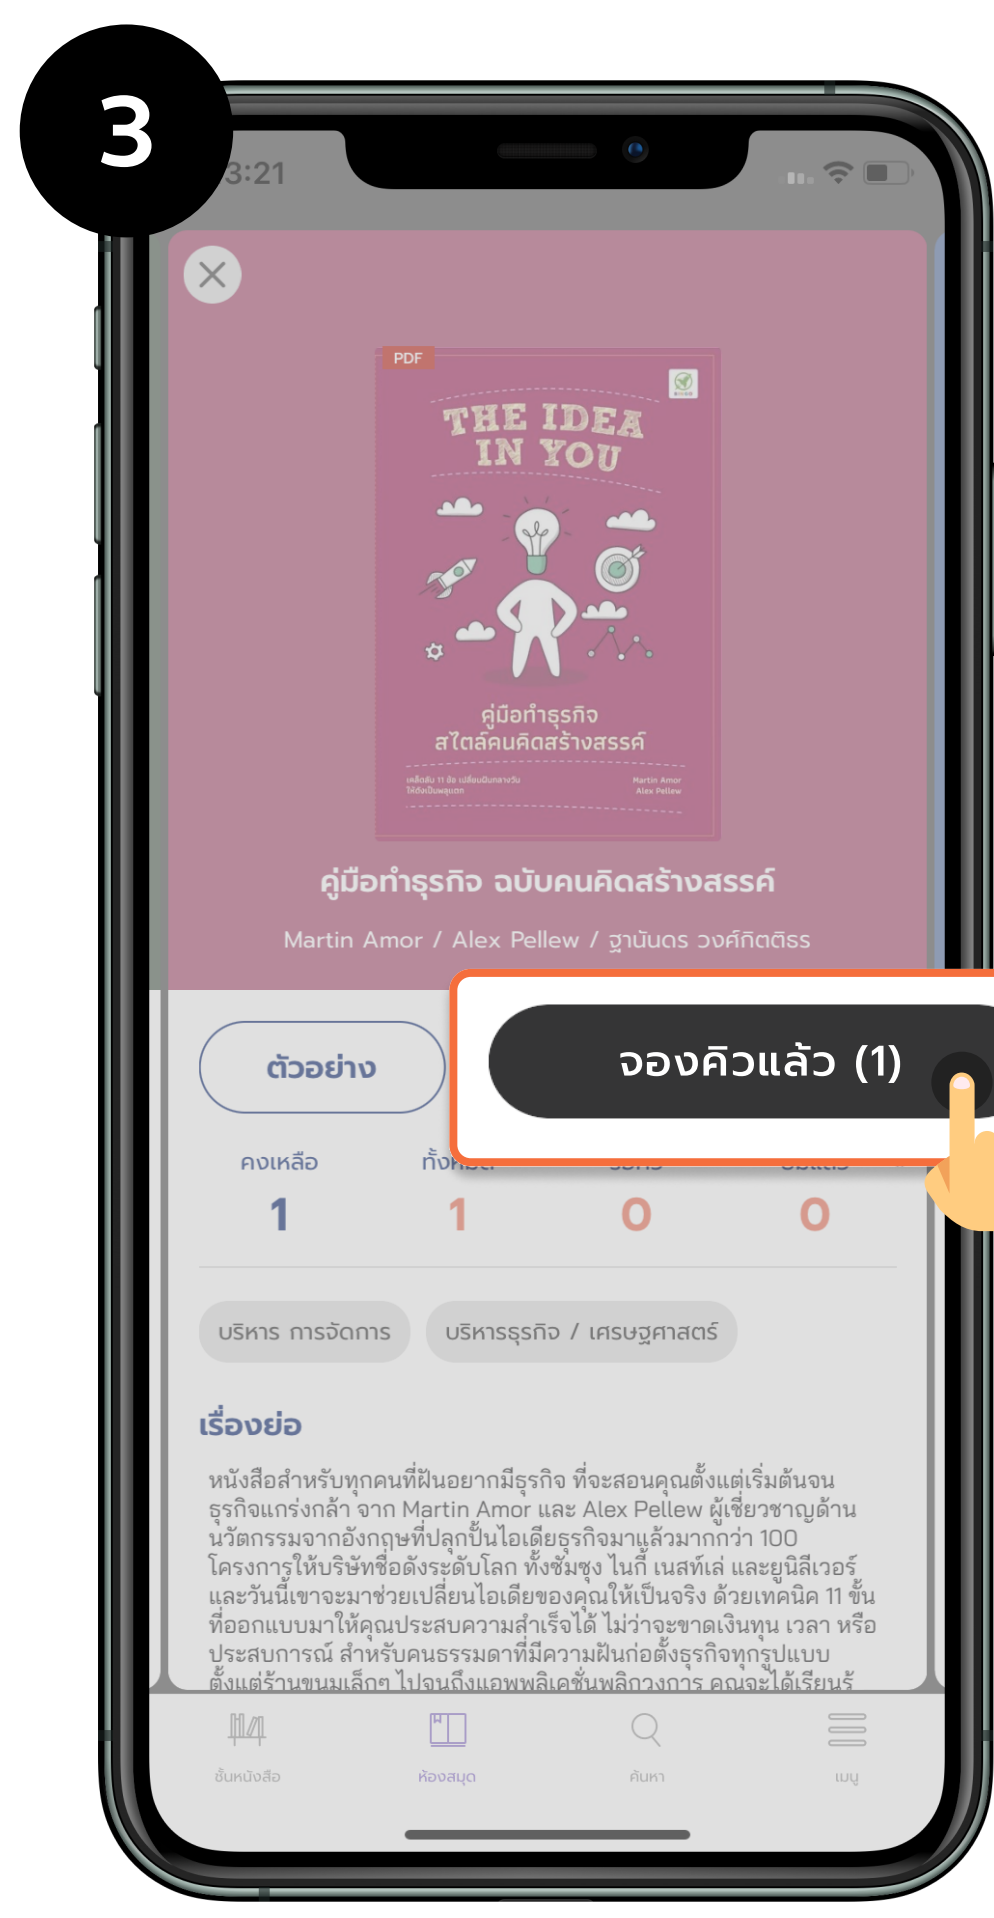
3

3:21

PDF

THE IDEA IN YOU

คู่มือทำธุรกิจ สไตล์คนคิดสร้างสรรค์

Martin Amor
Alex Pellew

คู่มือทำธุรกิจ ฉบับคนคิดสร้างสรรค์

Martin Amor / Alex Pellew / ฐานันดร วงศ์กิตติธร

ตัวอย่าง

จองคิวแล้ว (1)

| คงเหลือ | ทั้งหมด | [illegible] | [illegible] |
|---|---|---|---|
| 1 | 1 | 0 | 0 |

บริหาร การจัดการ

บริหารธุรกิจ / เศรษฐศาสตร์

เรื่องย่อ

หนังสือสำหรับทุกคนที่ฝันอยากมีธุรกิจ ที่จะสอนคุณตั้งแต่เริ่มต้นจนธุรกิจแกร่งกล้า จาก Martin Amor และ Alex Pellew ผู้เชี่ยวชาญด้านนวัตกรรมจากอังกฤษที่ปลุกปั้นไอเดียธุรกิจมาแล้วมากกว่า 100 โครงการให้บริษัทชื่อดังระดับโลก ทั้งซัมซุง ไนกี้ เนสท์เล่ และยูนิลีเวอร์ และวันนี้เขาจะมาช่วยเปลี่ยนไอเดียของคุณให้เป็นจริง ด้วยเทคนิค 11 ขั้นที่ออกแบบมาให้คุณประสบความสำเร็จได้ ไม่ว่าจะขาดเงินทุน เวลา หรือประสบการณ์ สำหรับคนธรรมดาที่มีความฝันก่อตั้งธุรกิจทุกรูปแบบ ตั้งแต่ร้านขนมเล็กๆ ไปจนถึงแอพพลิเคชั่นพลิกวงการ คุณจะได้เรียนรู้

ชั้นหนังสือ ห้องสมุด ค้นหา เมนู